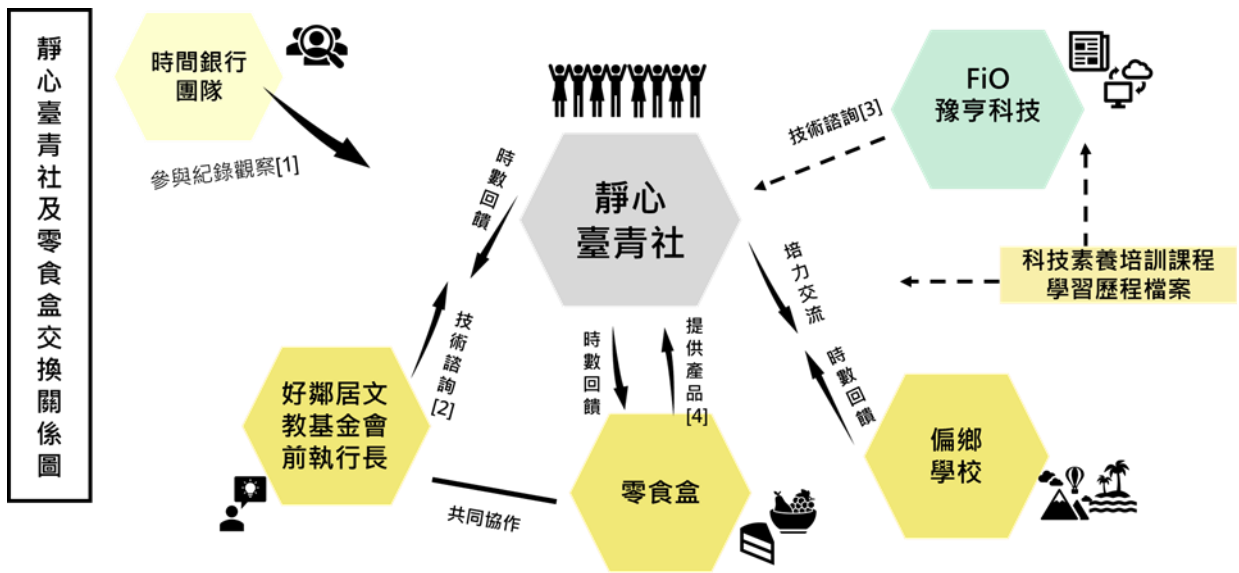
靜心臺青社及零食盒交換關係圖

時間銀行團隊

參與紀錄觀察[1]

FiO
豫亨科技

技術諮詢[3]

靜心
臺青社

時數回饋

培力交流

科技素養培訓課程
學習歷程檔案

技術諮詢[2]

好鄰居文教基金會前執行長

時數回饋

提供產品[4]

時數回饋

偏鄉學校

零食盒

共同協作